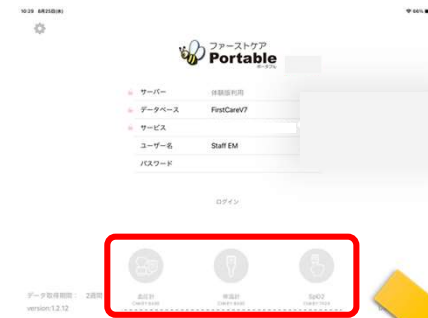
10:29 8月25日(水)

66%

ファーストケア
Portable
ポータブル

サーバー 体験版利用

データベース FirstCareV7

サービス

ユーザー名 Staff EM

パスワード

ログイン

血圧計
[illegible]

体温計
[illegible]

SpO2
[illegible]

データ取得期間： 2週間

version:1.2.12